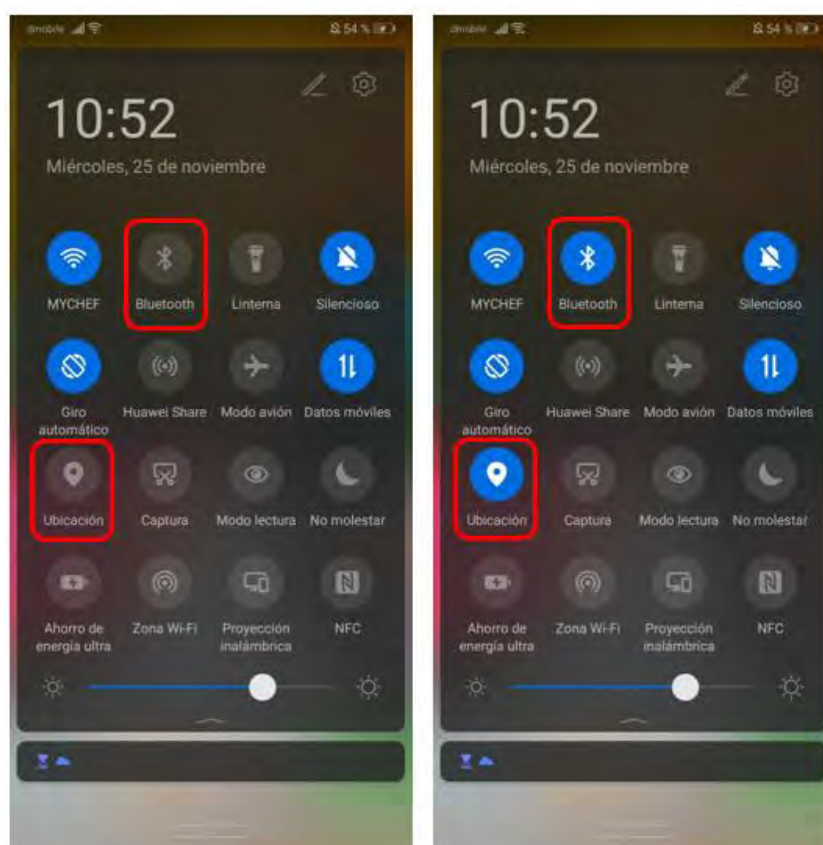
dmobile 54 %

10:52

Miércoles, 25 de noviembre

MYCHEF
Bluetooth
Linterna
Silencioso

Giro automático
Huawei Share
Modo avión
Datos móviles

Ubicación
Captura
Modo lectura
No molestar

Ahorro de energía ultra
Zona Wi-Fi
Proyección inalámbrica
NFC

dmobile 54 %

10:52

Miércoles, 25 de noviembre

MYCHEF
Bluetooth
Linterna
Silencioso

Giro automático
Huawei Share
Modo avión
Datos móviles

Ubicación
Captura
Modo lectura
No molestar

Ahorro de energía ultra
Zona Wi-Fi
Proyección inalámbrica
NFC